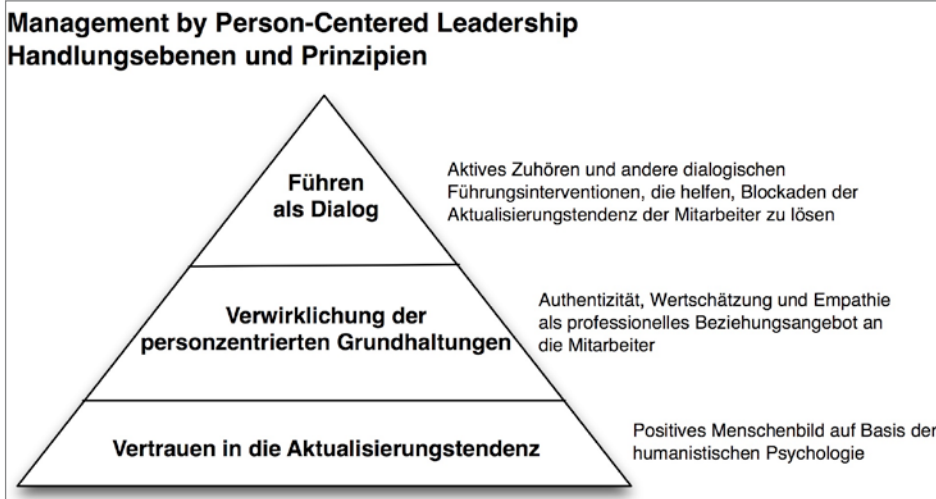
Management by Person-Centered Leadership
Handlungsebenen und Prinzipien

Führen als Dialog

Aktives Zuhören und andere dialogischen Führungsinterventionen, die helfen, Blockaden der Aktualisierungstendenz der Mitarbeiter zu lösen

Verwirklichung der personzentrierten Grundhaltungen

Authentizität, Wertschätzung und Empathie als professionelles Beziehungsangebot an die Mitarbeiter

Vertrauen in die Aktualisierungstendenz

Positives Menschenbild auf Basis der humanistischen Psychologie